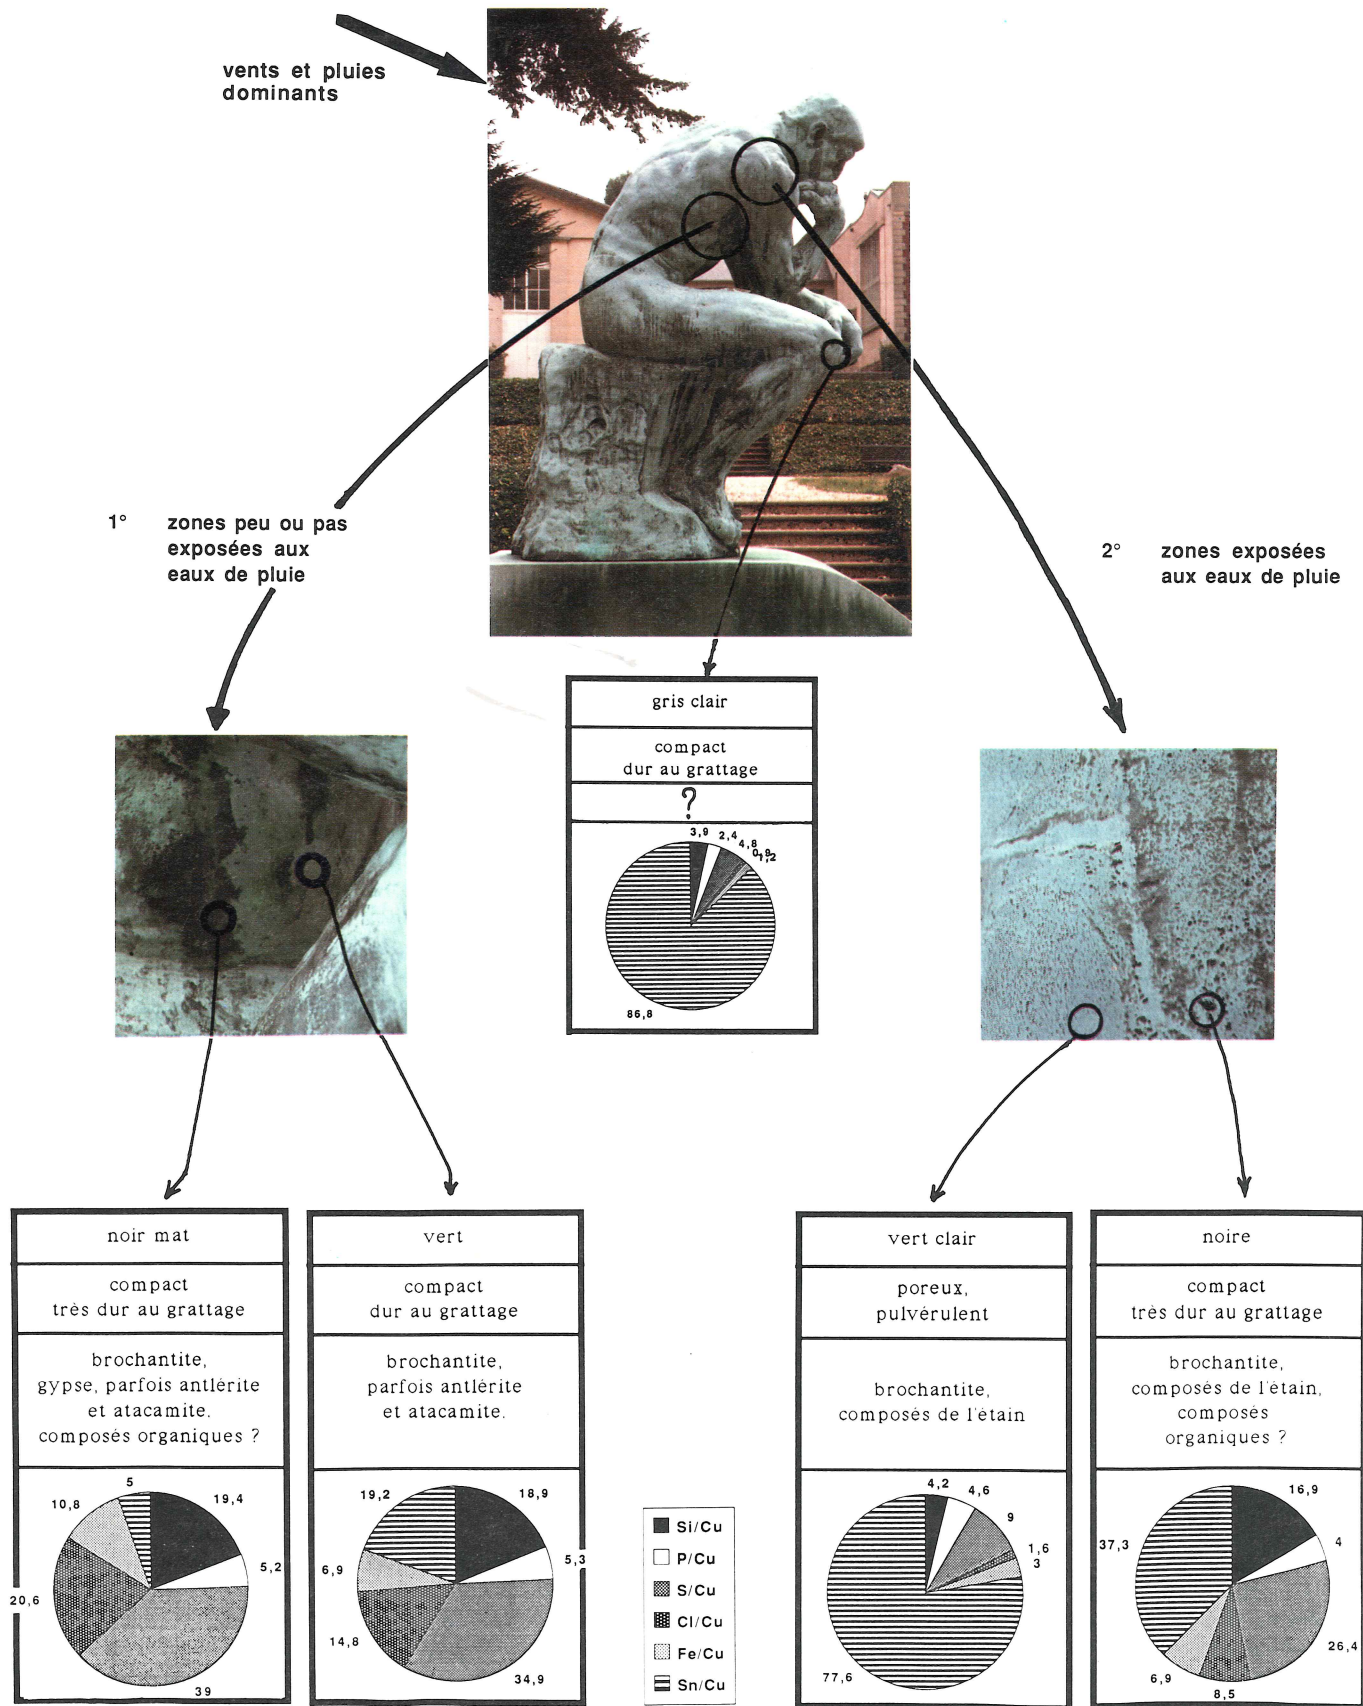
vents et pluies dominants

1° zones peu ou pas exposées aux eaux de pluie

2° zones exposées aux eaux de pluie

gris clair

compact
dur au grattage

?

3,9
2,4
4,8
0,9
1,2
86,8

noir mat

compact
très dur au grattage

brochantite, gypse, parfois antlérite et atacamite. composés organiques ?

5
10,8
19,4
5,2
20,6
39

vert

compact
dur au grattage

brochantite, parfois antlérite et atacamite.

19,2
18,9
5,3
6,9
14,8
34,9

Si/Cu
P/Cu
S/Cu
Cl/Cu
Fe/Cu
Sn/Cu

vert clair

poreux, pulvérulent

brochantite, composés de l'étain

4,2
4,6
9
1,6
3
77,6

noire

compact
très dur au grattage

brochantite, composés de l'étain, composés organiques ?

16,9
4
37,3
26,4
6,9
8,5